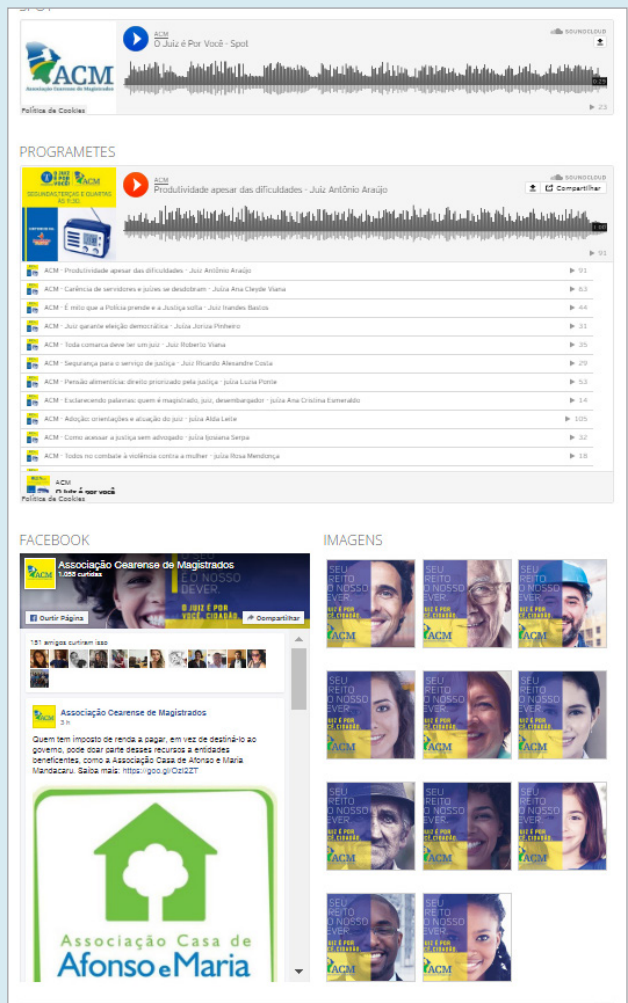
SPOT

ACM
Associação Cearense de Magistrados

ACM
O Juiz é Por Você - Spot

SOUNDCLOUD

0:28

Política de Cookies

▶ 23

PROGRAMETES

O JUIZ É POR VOCÊ
ACM
SEGUNDAS, TERÇAS E QUARTAS AO RÁDIO

ACM
Produtividade apesar das dificuldades - Juiz Antônio Araújo

SOUNDCLOUD
Compartilhar

1:00

▶ 91

ACM · Produtividade apesar das dificuldades - Juiz Antônio Araújo ▶ 91
ACM · Carência de servidores e juízes se desdobram - Juíza Ana Cleyde Viana ▶ 63
ACM · É mito que a Polícia prende e a Justiça solta - Juiz Irandes Bastos ▶ 44
ACM · Juiz garante eleição democrática - Juíza Joriza Pinheiro ▶ 31
ACM · Toda comarca deve ter um juiz - Juiz Roberto Viana ▶ 35
ACM · Segurança para o serviço de justiça - Juiz Ricardo Alexandre Costa ▶ 29
ACM · Pensão alimentícia: direito priorizado pela justiça - Juíza Luzia Portie ▶ 53
ACM · Esclarecendo palavras: quem é magistrado, juiz, desembargador - Juíza Ana Cristina Esmeraldo ▶ 14
ACM · Adoção: orientações e atuação do juiz - Juíza Alda Leite ▶ 105
ACM · Como acessar a justiça sem advogado - Juíza Ijosiana Serpa ▶ 32
ACM · Todos no combate à violência contra a mulher - Juíza Rosa Mendonça ▶ 18

ACM
O Juiz é por você

Política de Cookies

FACEBOOK

Associação Cearense de Magistrados
1.058 curtidas

É O NOSSO DEVER.
O JUIZ É POR VOCÊ, CIDADÃO.

Curtir Página
Compartilhar

151 amigos curtiram isso

Associação Cearense de Magistrados
3 h

Quem tem imposto de renda a pagar, em vez de destiná-lo ao governo, pode doar parte desses recursos a entidades beneficentes, como a Associação Casa de Afonso e Maria Mandacaru. Saiba mais: https://goo.gl/Ozl2ZT

Associação Casa de Afonso e Maria

IMAGENS

SEU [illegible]REITO O NOSSO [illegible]EVER.
JUIZ É POR VOCÊ, CIDADÃO.
ACM